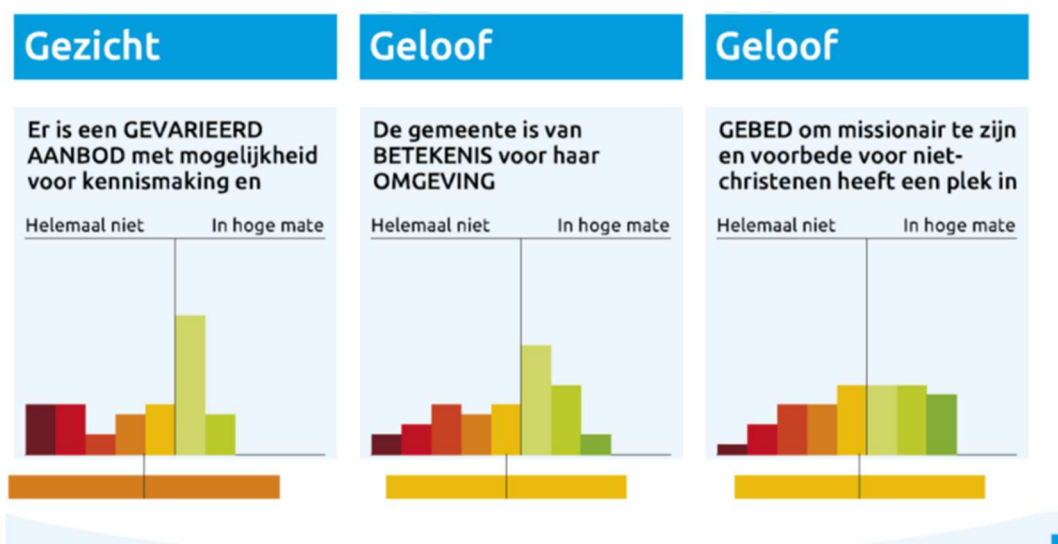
Gezicht

Er is een GEVARIEERD AANBOD met mogelijkheid voor kennismaking en

Helemaal niet

In hoge mate

Geloof

De gemeente is van BETEKENIS voor haar OMGEVING

Helemaal niet

In hoge mate

Geloof

GEBED om missionair te zijn en voorbede voor niet-christenen heeft een plek in

Helemaal niet

In hoge mate